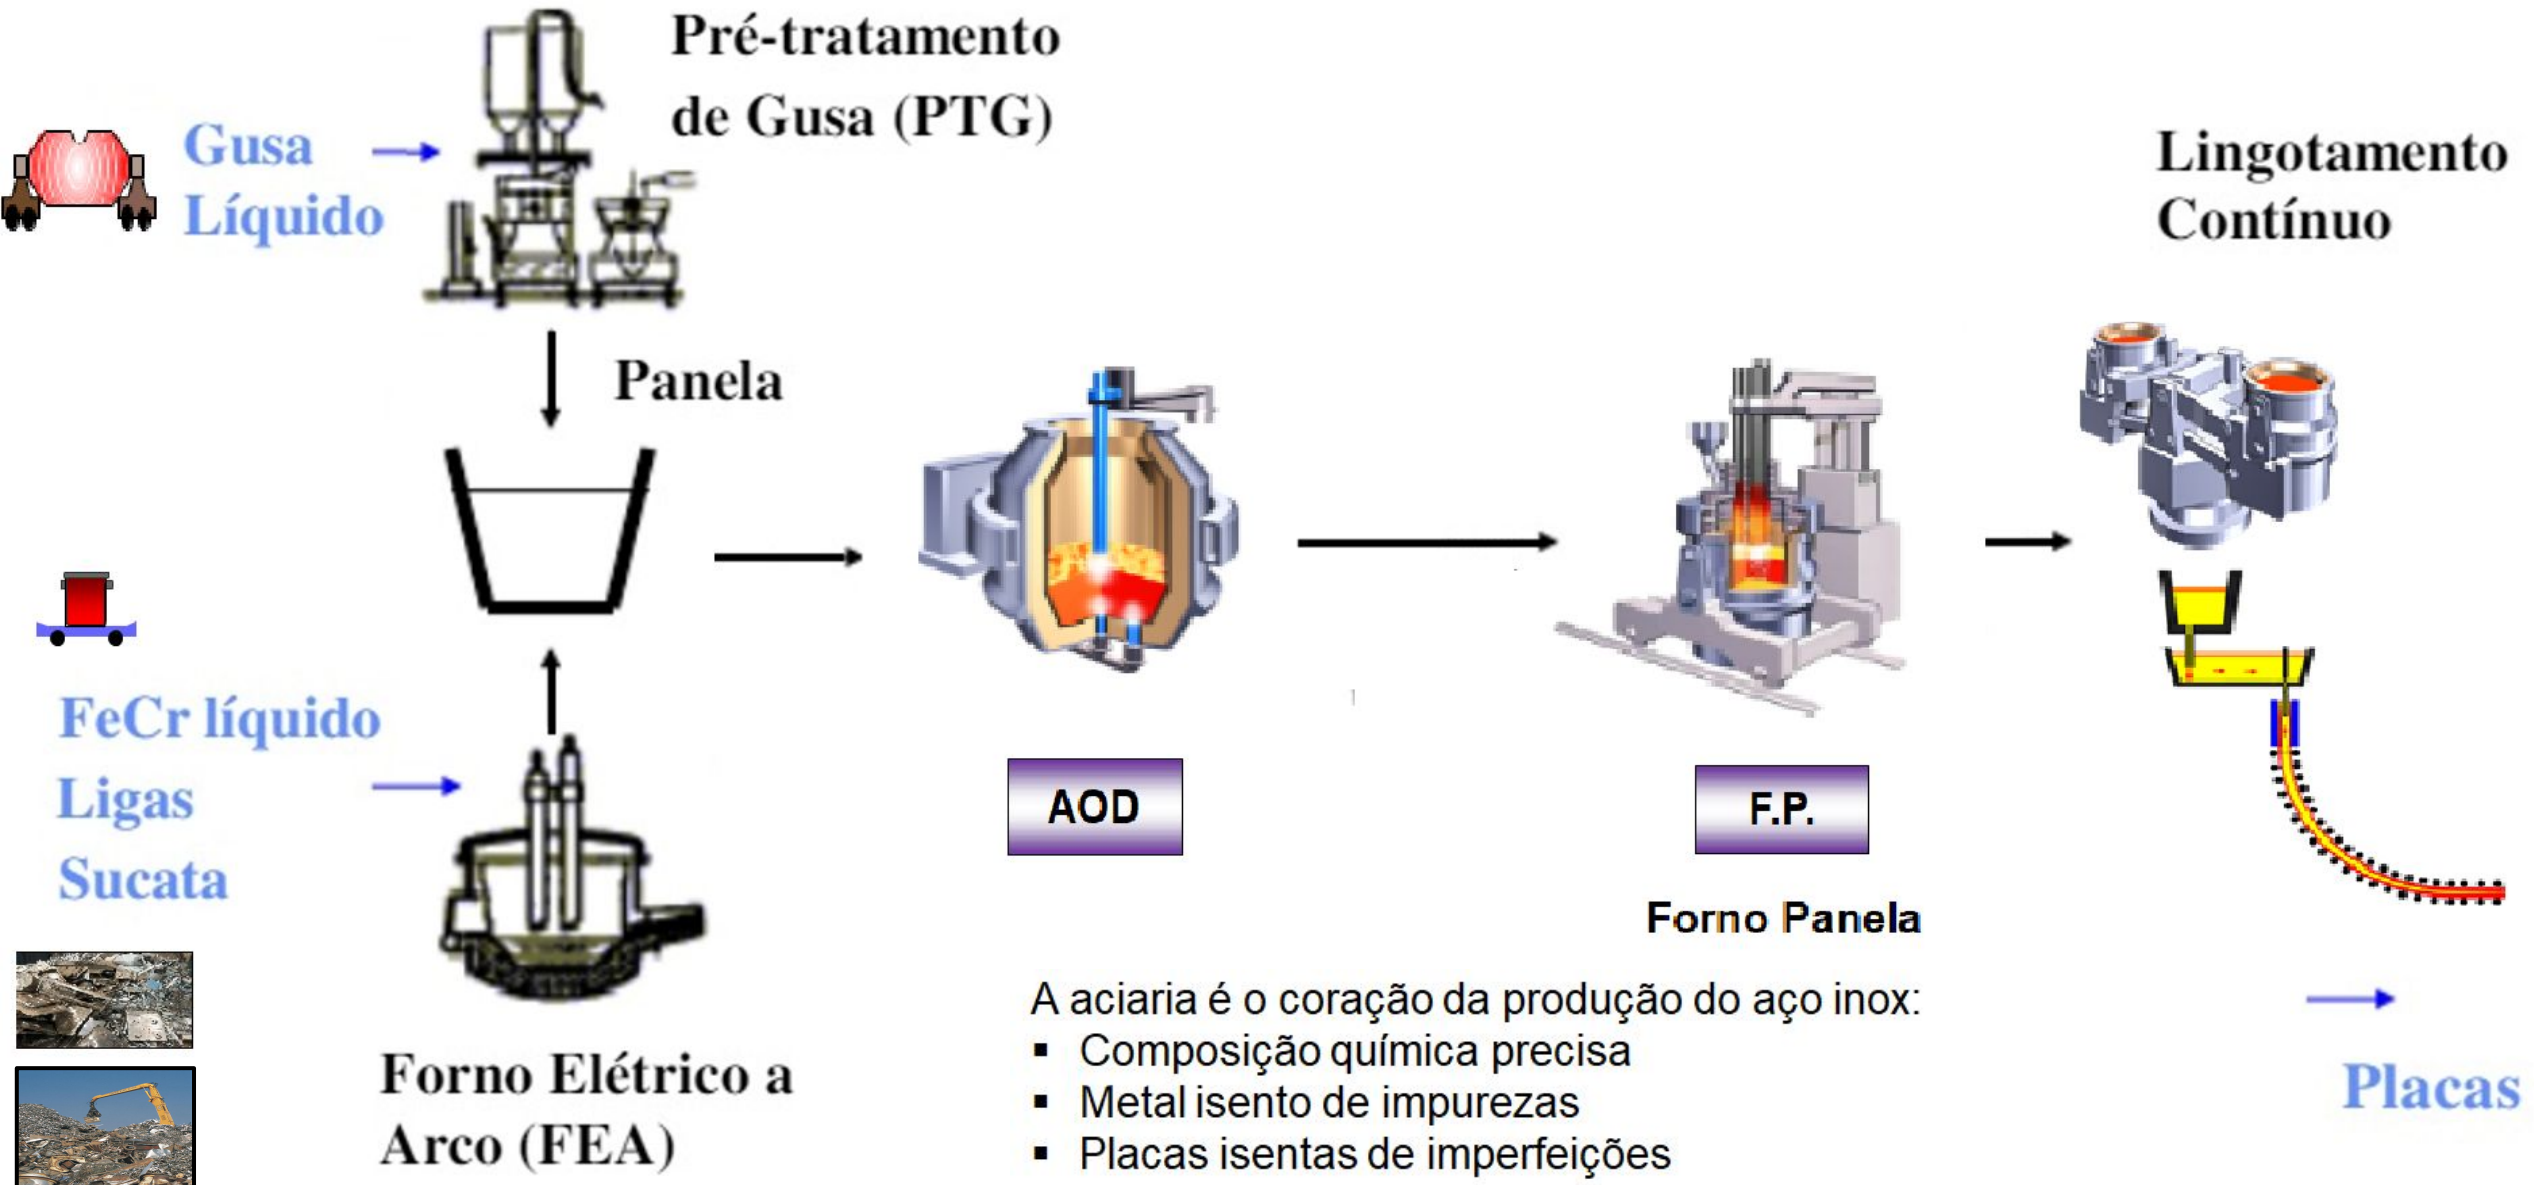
Gusa Líquido

Pré-tratamento de Gusa (PTG)

Panela

Lingotamento Contínuo

FeCr líquido
Ligas
Sucata

AOD

F.P.

Forno Panela

Forno Elétrico a Arco (FEA)

A aciaria é o coração da produção do aço inox:
▪ Composição química precisa
▪ Metal isento de impurezas
▪ Placas isentas de imperfeições

Placas